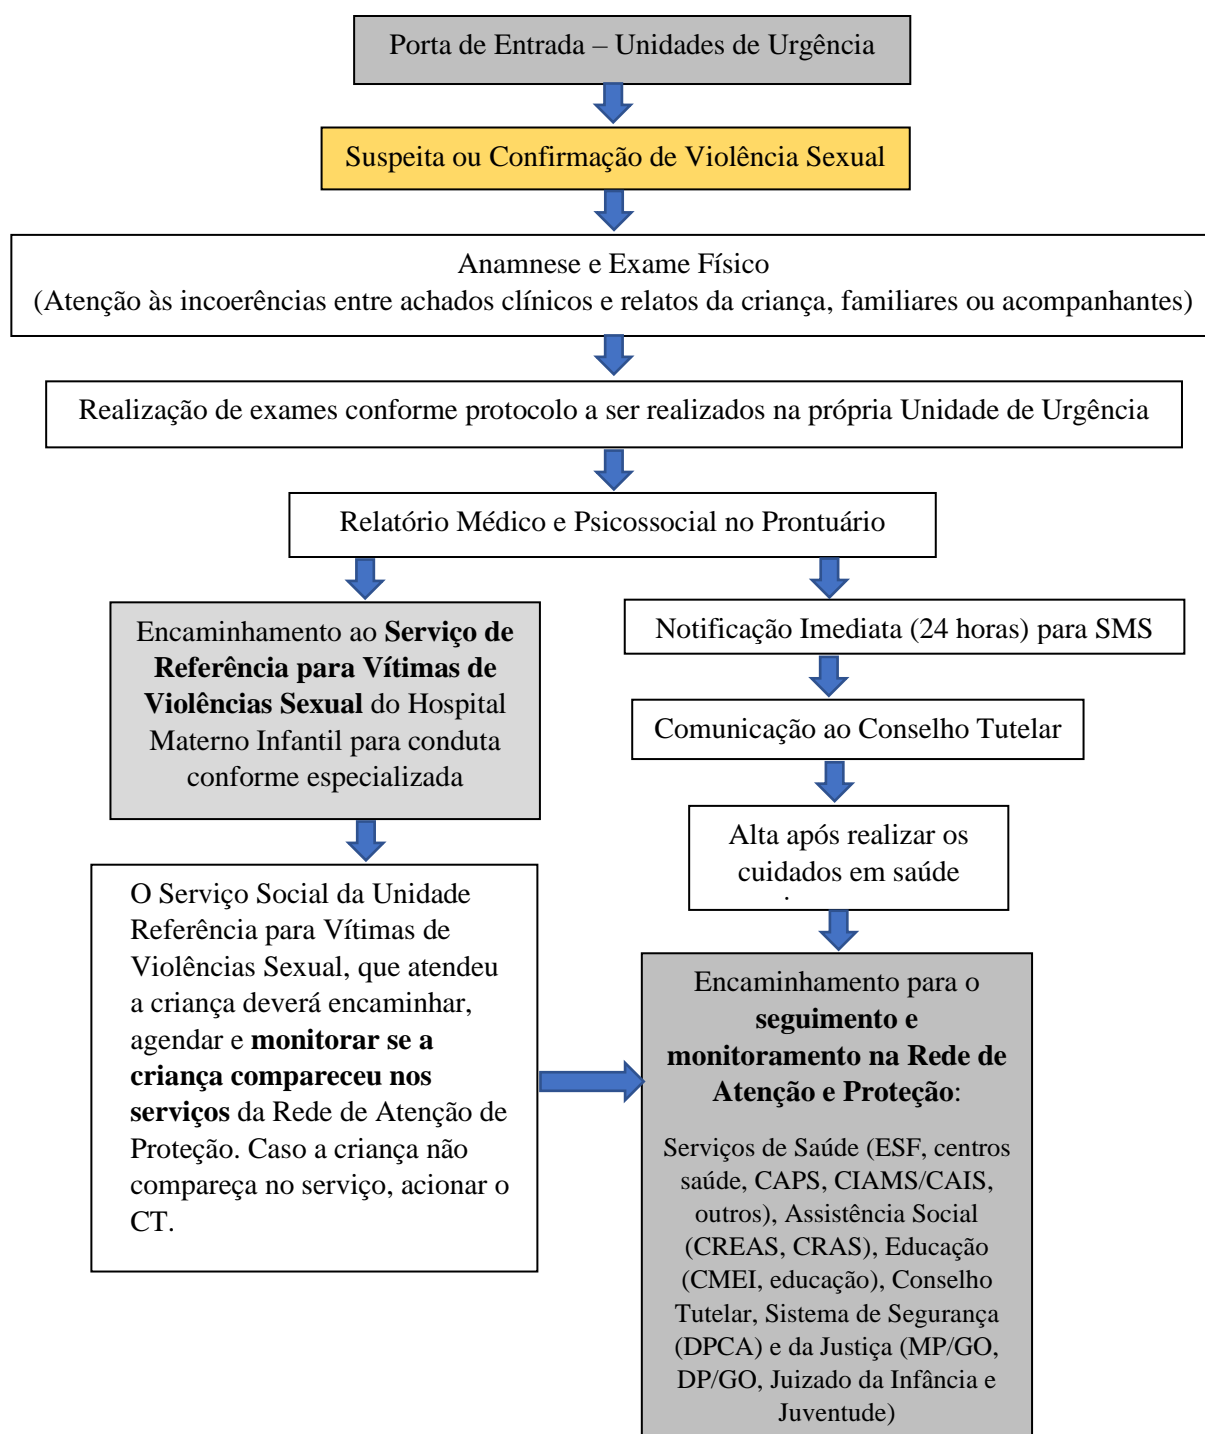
Porta de Entrada – Unidades de Urgência

Suspeita ou Confirmação de Violência Sexual

Anamnese e Exame Físico
(Atenção às incoerências entre achados clínicos e relatos da criança, familiares ou acompanhantes)

Realização de exames conforme protocolo a ser realizados na própria Unidade de Urgência

Relatório Médico e Psicossocial no Prontuário

Encaminhamento ao **Serviço de Referência para Vítimas de Violências Sexual** do Hospital Materno Infantil para conduta conforme especializada

O Serviço Social da Unidade Referência para Vítimas de Violências Sexual, que atendeu a criança deverá encaminhar, agendar e **monitorar se a criança compareceu nos serviços** da Rede de Atenção de Proteção. Caso a criança não compareça no serviço, acionar o CT.

Notificação Imediata (24 horas) para SMS

Comunicação ao Conselho Tutelar

Alta após realizar os cuidados em saúde

Encaminhamento para o **seguimento e monitoramento na Rede de Atenção e Proteção**:

Serviços de Saúde (ESF, centros saúde, CAPS, CIAMS/CAIS, outros), Assistência Social (CREAS, CRAS), Educação (CMEI, educação), Conselho Tutelar, Sistema de Segurança (DPCA) e da Justiça (MP/GO, DP/GO, Juizado da Infância e Juventude)